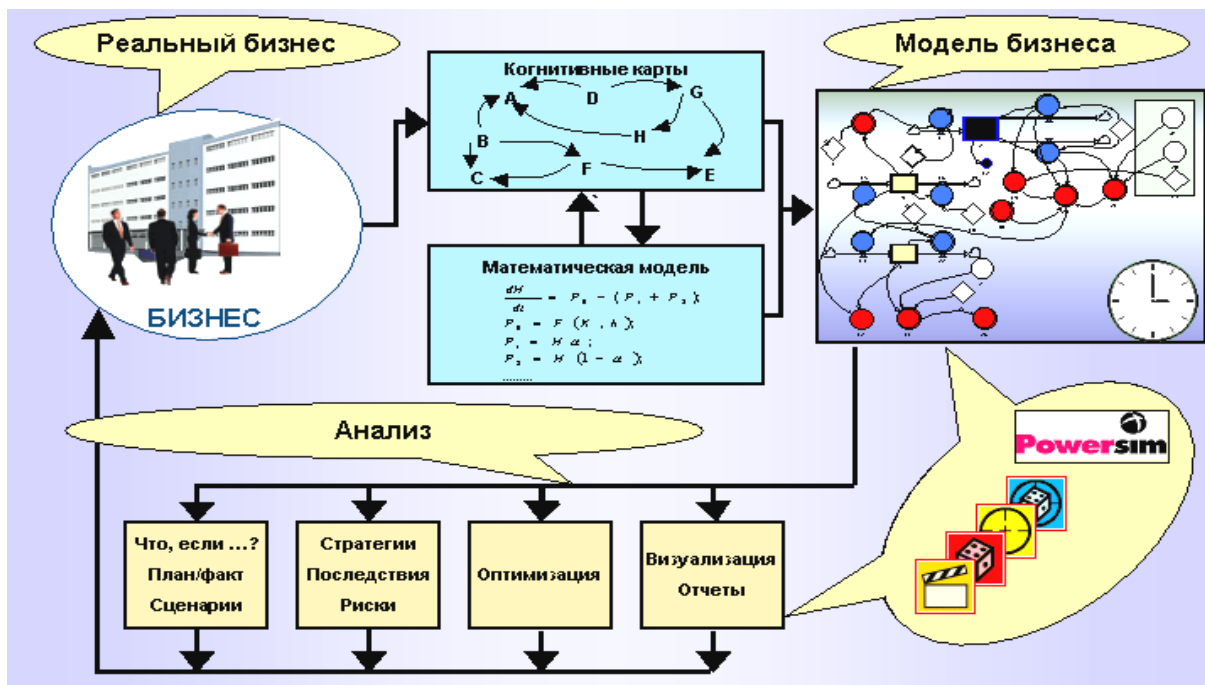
Реальный бизнес

Когнитивные карты

A D G B H F C E

Модель бизнеса

БИЗНЕС

Математическая модель

$\frac{dH}{dt} = P_0 - (P_1 + P_2)$;
$P_0 = F(K, h)$;
$P_1 = H\alpha$;
$P_2 = H(1 - \alpha)$;
........

Анализ

Powersim

Что, если ...?
План/факт
Сценарии

Стратегии
Последствия
Риски

Оптимизация

Визуализация
Отчеты